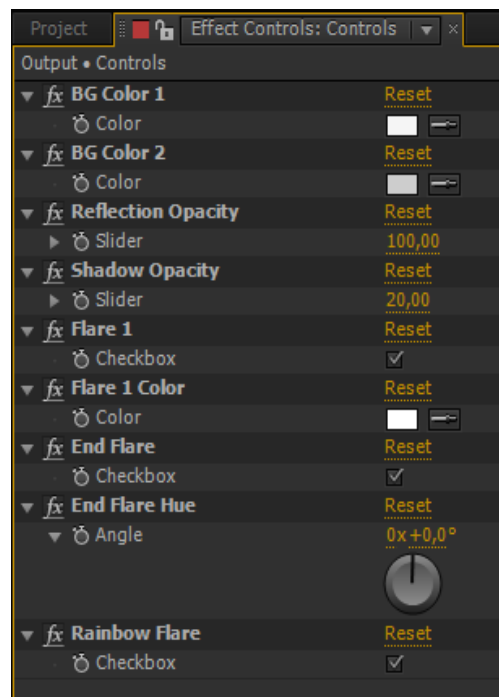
Project | Effect Controls: Controls

Output • Controls

fx BG Color 1 Reset
Color

fx BG Color 2 Reset
Color

fx Reflection Opacity Reset
Slider 100,00

fx Shadow Opacity Reset
Slider 20,00

fx Flare 1 Reset
Checkbox

fx Flare 1 Color Reset
Color

fx End Flare Reset
Checkbox

fx End Flare Hue Reset
Angle 0x+0,0°

fx Rainbow Flare Reset
Checkbox